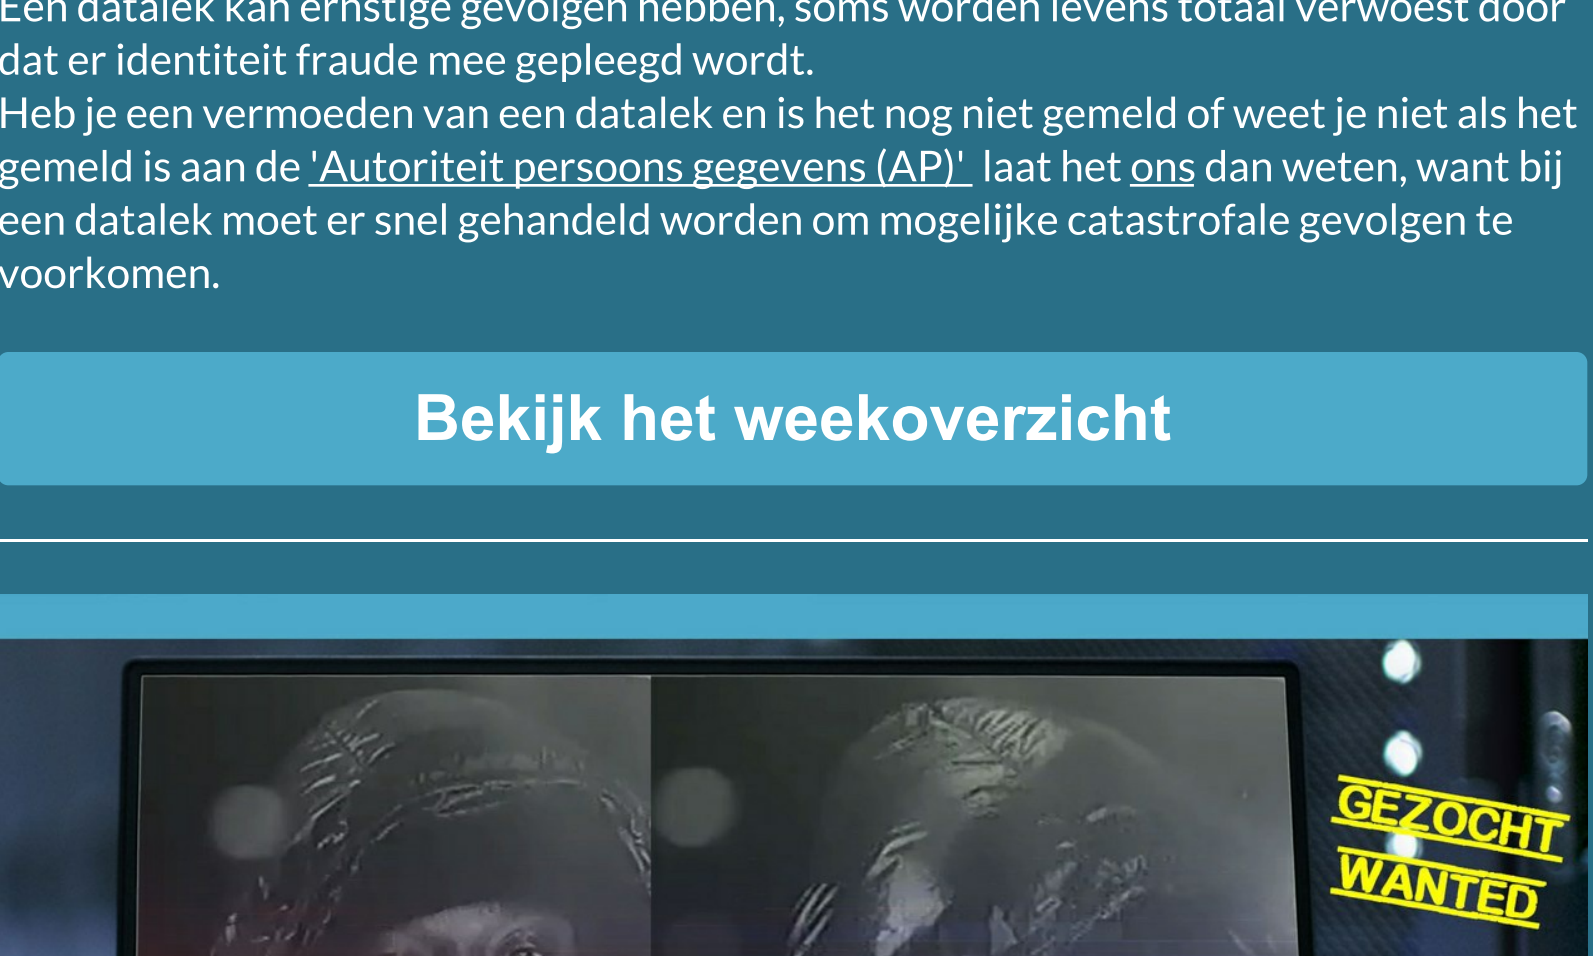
Een datalek kan ernstige gevolgen hebben, soms worden levens totaal verwoest door dat er identiteit fraude mee gepleegd wordt.
Heb je een vermoeden van een datalek en is het nog niet gemeld of weet je niet als het gemeld is aan de 'Autoriteit persoons gegevens (AP)' laat het ons dan weten, want bij een datalek moet er snel gehandeld worden om mogelijke catastrofale gevolgen te voorkomen.

Bekijk het weekoverzicht

GEZOCHT
WANTED